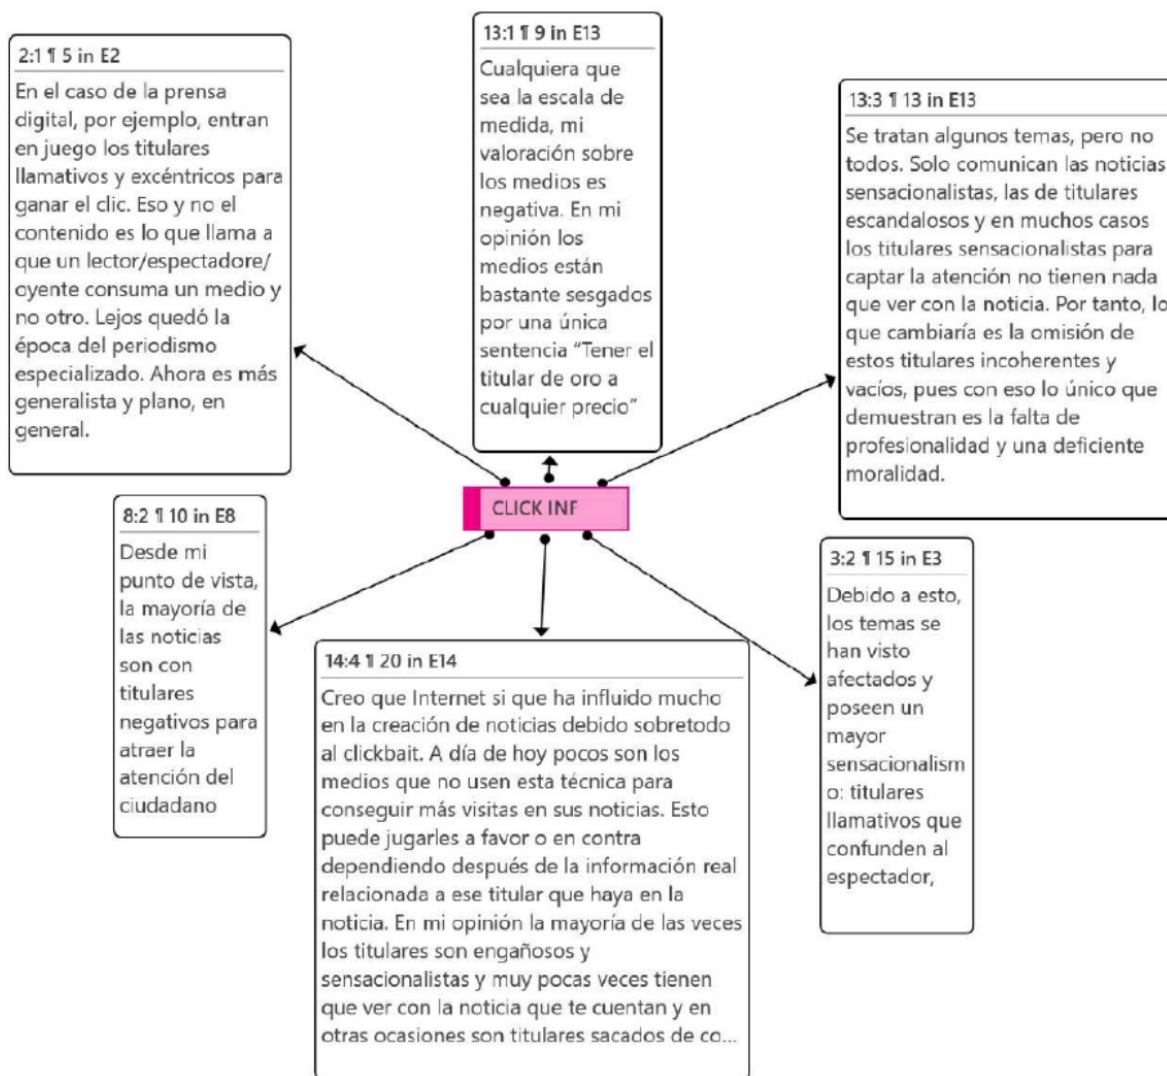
2:1 ¶ 5 in E2

En el caso de la prensa digital, por ejemplo, entran en juego los titulares llamativos y excéntricos para ganar el clic. Eso y no el contenido es lo que llama a que un lector/espectadore/ oyente consuma un medio y no otro. Lejos quedó la época del periodismo especializado. Ahora es más generalista y plano, en general.

13:1 ¶ 9 in E13

Cualquiera que sea la escala de medida, mi valoración sobre los medios es negativa. En mi opinión los medios están bastante sesgados por una única sentencia "Tener el titular de oro a cualquier precio"

13:3 ¶ 13 in E13

Se tratan algunos temas, pero no todos. Solo comunican las noticias sensacionalistas, las de titulares escandalosos y en muchos casos los titulares sensacionalistas para captar la atención no tienen nada que ver con la noticia. Por tanto, lo que cambiaría es la omisión de estos titulares incoherentes y vacíos, pues con eso lo único que demuestran es la falta de profesionalidad y una deficiente moralidad.

CLICK INF

8:2 ¶ 10 in E8

Desde mi punto de vista, la mayoría de las noticias son con titulares negativos para atraer la atención del ciudadano

14:4 ¶ 20 in E14

Creo que Internet si que ha influido mucho en la creación de noticias debido sobretodo al clickbait. A día de hoy pocos son los medios que no usen esta técnica para conseguir más visitas en sus noticias. Esto puede jugarles a favor o en contra dependiendo después de la información real relacionada a ese titular que haya en la noticia. En mi opinión la mayoría de las veces los titulares son engañosos y sensacionalistas y muy pocas veces tienen que ver con la noticia que te cuentan y en otras ocasiones son titulares sacados de co...

3:2 ¶ 15 in E3

Debido a esto, los temas se han visto afectados y poseen un mayor sensacionalismo: titulares llamativos que confunden al espectador,